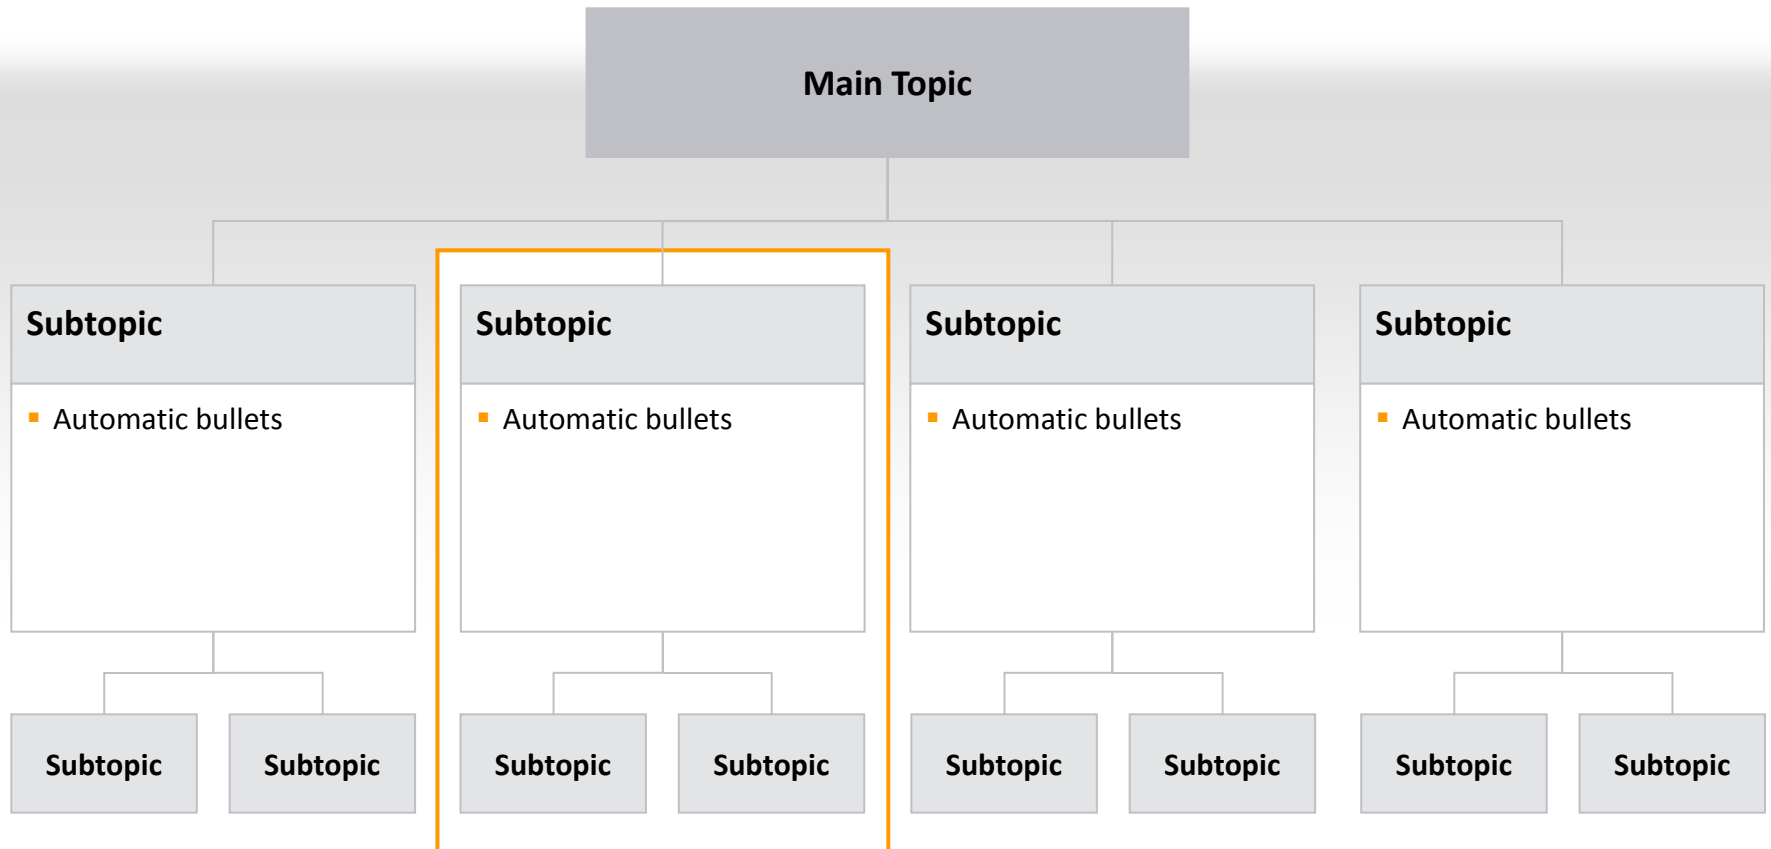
Main Topic

Subtopic
- Automatic bullets

Subtopic
- Automatic bullets

Subtopic
- Automatic bullets

Subtopic
- Automatic bullets

Subtopic
Subtopic
Subtopic
Subtopic
Subtopic
Subtopic
Subtopic
Subtopic